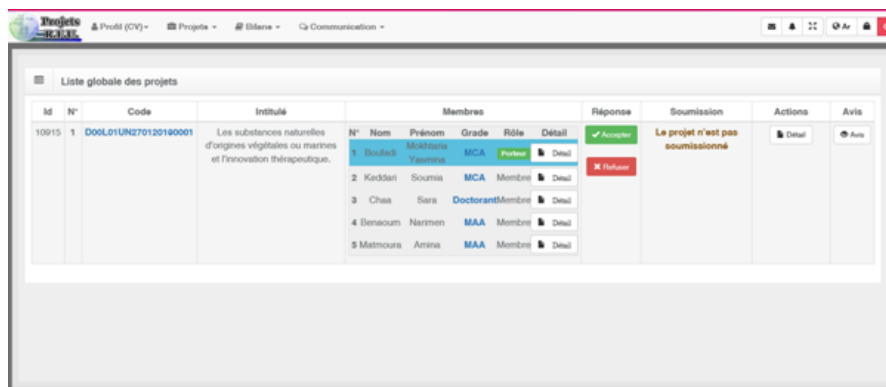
Projets R.E.L. Profil (CV) Projets Bilans Communication Ar

Liste globale des projets

| Id | N° | Code | Intitulé | Membres | Réponse | Soumission | Actions | Avis |
|---|---|---|---|---|---|---|---|---|
| 10915 | 1 | D00L01UN270120190001 | Les substances naturelles d'origines végétales ou marines et l'innovation thérapeutique. | | Accepter / Refuser | Le projet n'est pas soumissionné | Détail | Avis |

| N° | Nom | Prénom | Grade | Rôle | Détail |
|---|---|---|---|---|---|
| 1 | Boufedi | Mokhtaria Yasmina | MCA | Porteur | Détail |
| 2 | Keddari | Soumia | MCA | Membre | Détail |
| 3 | Chaa | Sara | Doctorant | Membre | Détail |
| 4 | Benaoum | Narimen | MAA | Membre | Détail |
| 5 | Matmoura | Amina | MAA | Membre | Détail |